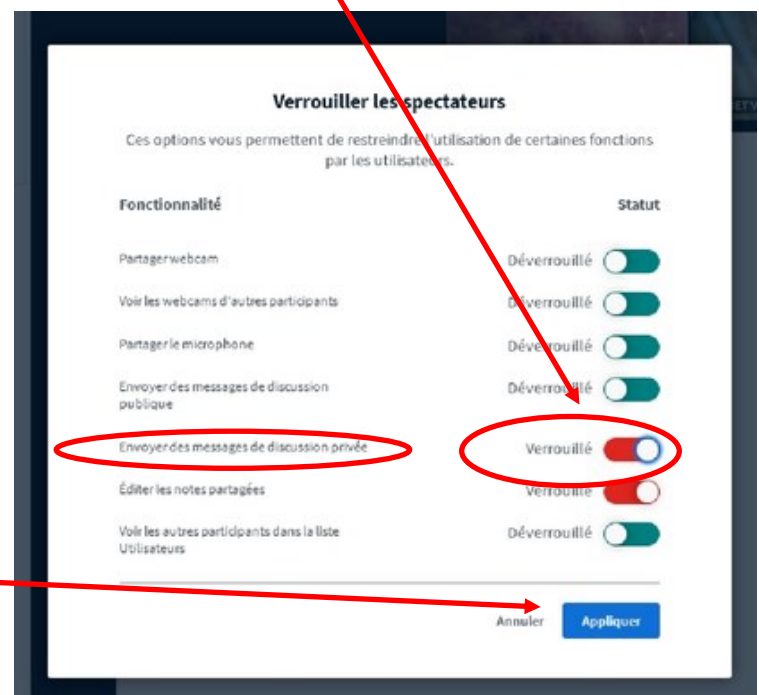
Verrouiller les spectateurs

Ces options vous permettent de restreindre l'utilisation de certaines fonctions par les utilisateurs.

| Fonctionnalité | Statut |
|---|---|
| Partager webcam | Déverrouillé |
| Voir les webcams d'autres participants | Déverrouillé |
| Partager le microphone | Déverrouillé |
| Envoyer des messages de discussion publique | Déverrouillé |
| Envoyer des messages de discussion privée | Verrouillé |
| Éditer les notes partagées | Verrouillé |
| Voir les autres participants dans la liste Utilisateurs | Déverrouillé |

Annuler Appliquer